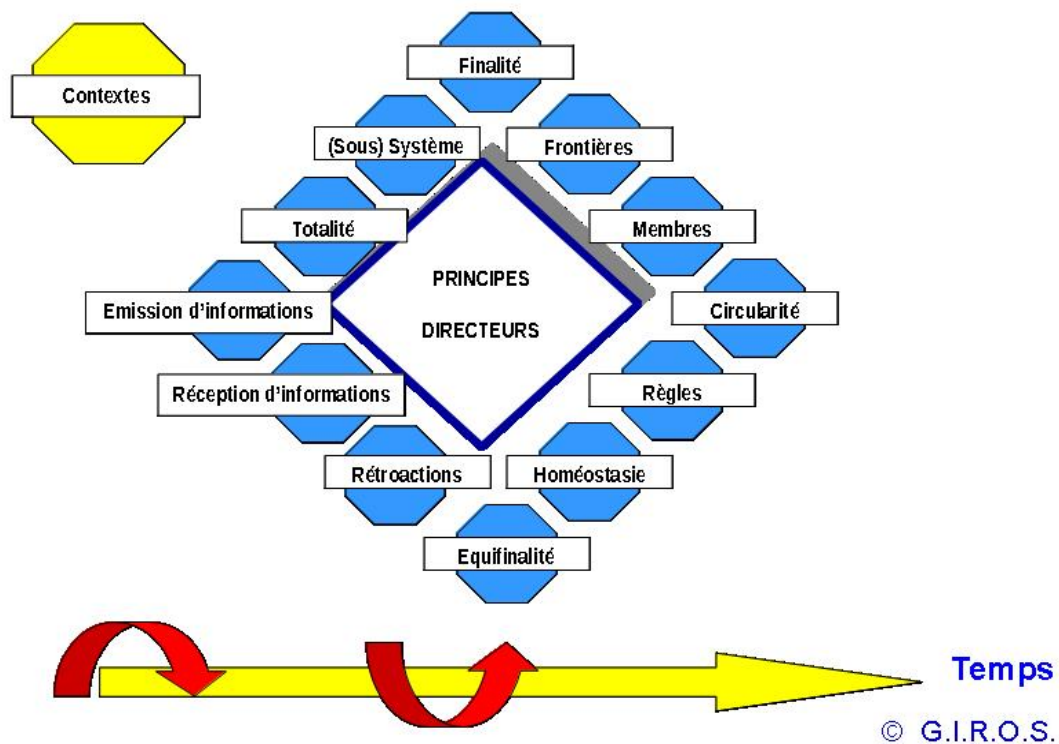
Contextes

Finalité

(Sous) Système

Frontières

Totalité

Membres

PRINCIPES

DIRECTEURS

Emission d'informations

Circularité

Réception d'informations

Règles

Rétroactions

Homéostasie

Equifinalité

Temps

© G.I.R.O.S.